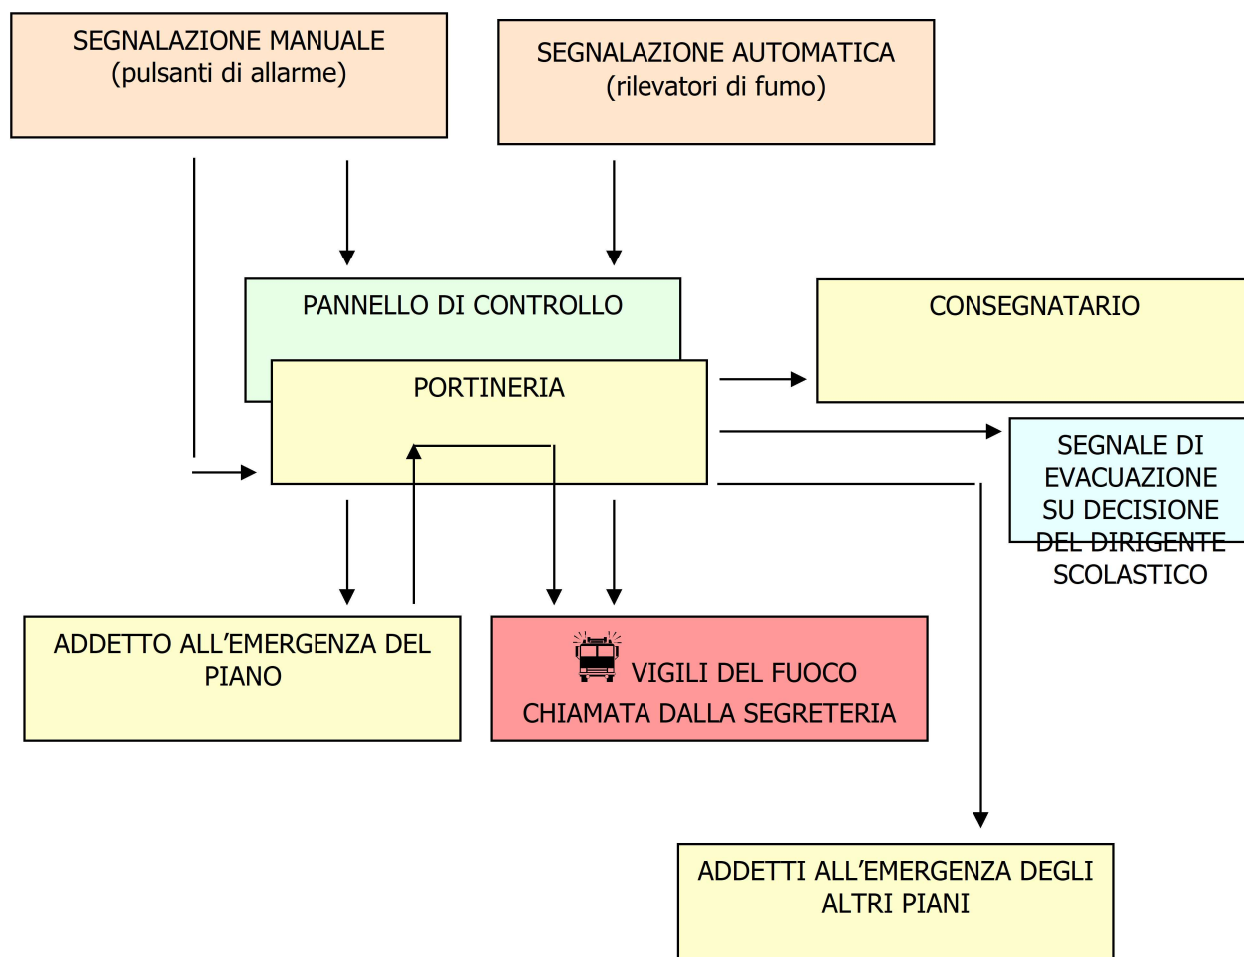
SEGNALAZIONE MANUALE
(pulsanti di allarme)

SEGNALAZIONE AUTOMATICA
(rilevatori di fumo)

PANNELLO DI CONTROLLO

PORTINERIA

CONSEGNATARIO

SEGNALE DI EVACUAZIONE SU DECISIONE DEL DIRIGENTE SCOLASTICO

ADDETTO ALL'EMERGENZA DEL PIANO

VIGILI DEL FUOCO
CHIAMATA DALLA SEGRETERIA

ADDETTI ALL'EMERGENZA DEGLI ALTRI PIANI